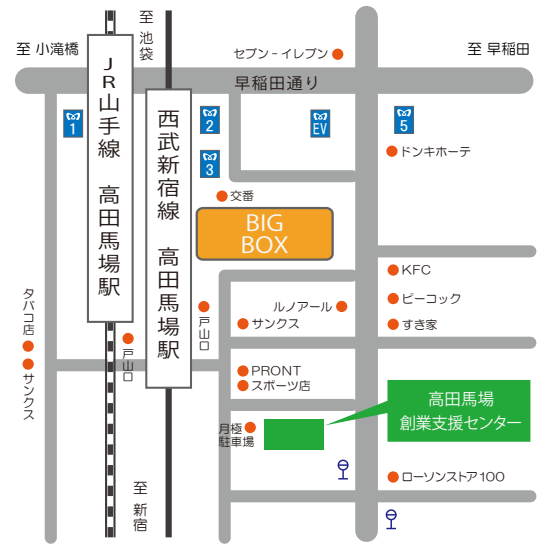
至 池袋

至 小滝橋

セブン－イレブン

至 早稲田

早稲田通り

JR山手線 高田馬場駅

西武新宿線 高田馬場駅

1

2

3

EV

5

ドンキホーテ

交番

BIG BOX

KFC

ルノアール

ピーコック

タバコ店

サンクス

戸山口

サンクス

すき家

戸山口

PRONT スポーツ店

高田馬場 創業支援センター

月極 駐車場

ローソンストア100

至 新宿